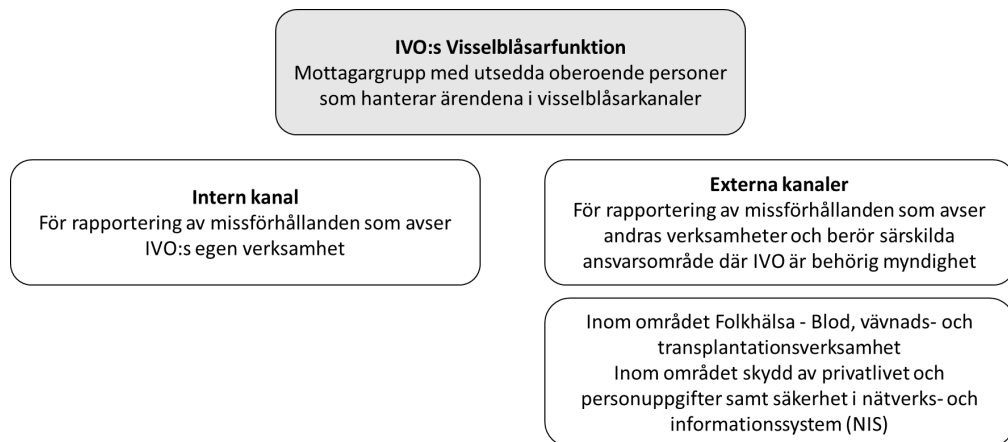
IVO:s Visselblåsarfunktion
Mottagargrupp med utsedda oberoende personer som hanterar ärendena i visselblåsarkanaler

Intern kanal
För rapportering av missförhållanden som avser IVO:s egen verksamhet

Externa kanaler
För rapportering av missförhållanden som avser andras verksamheter och berör särskilda ansvarsområde där IVO är behörig myndighet

Inom området Folkhälsa - Blod, vävnads- och transplantationsverksamhet
Inom området skydd av privatlivet och personuppgifter samt säkerhet i nätverks- och informationssystem (NIS)